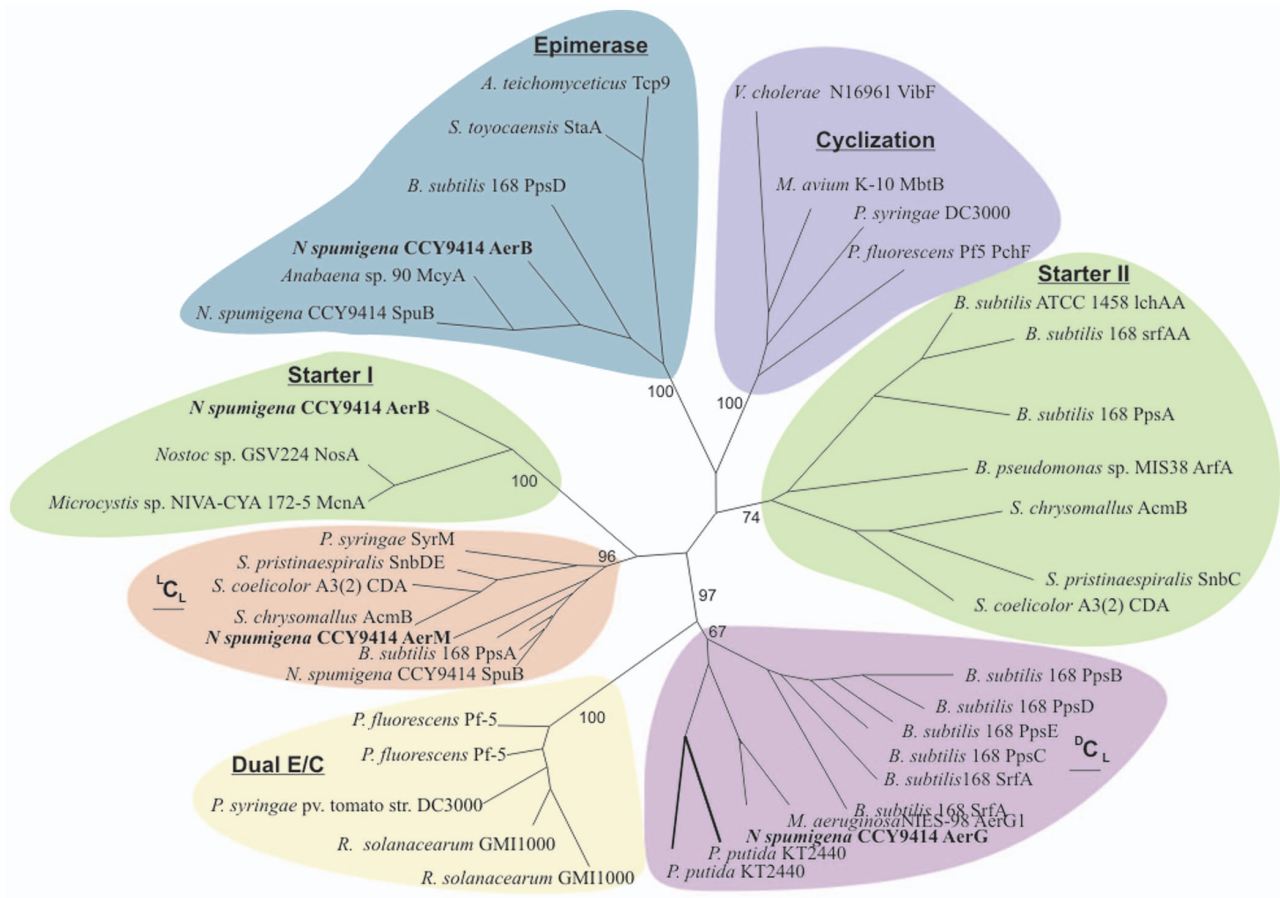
Epimerase

A. teichomyceticus Tcp9

S. toyocaensis StaA

B. subtilis 168 PpsD

N spumigena CCY9414 AerB

Anabaena sp. 90 McyA

N. spumigena CCY9414 SpuB

Cyclization

V. cholerae N16961 VibF

M. avium K-10 MbtB

P. syringae DC3000

P. fluorescens Pf5 PchF

Starter II

B. subtilis ATCC 1458 lchAA

B. subtilis 168 srfAA

B. subtilis 168 PpsA

B. pseudomonas sp. MIS38 ArfA

S. chrysomallus AcmB

S. pristinaespiralis SnbC

S. coelicolor A3(2) CDA

Starter I

N spumigena CCY9414 AerB

Nostoc sp. GSV224 NosA

Microcystis sp. NIVA-CYA 172-5 McnA

100

100

100

74

96

97

67

100

P. syringae SyrM

S. pristinaespiralis SnbDE

S. coelicolor A3(2) CDA

$^{L}C_{L}$

S. chrysomallus AcmB

N spumigena CCY9414 AerM

B. subtilis 168 PpsA

N. spumigena CCY9414 SpuB

Dual E/C

P. fluorescens Pf-5

P. fluorescens Pf-5

P. syringae pv. tomato str. DC3000

R. solanacearum GMI1000

R. solanacearum GMI1000

B. subtilis 168 PpsB

B. subtilis 168 PpsD

B. subtilis 168 PpsE

B. subtilis 168 PpsC

$^{D}C_{L}$

B. subtilis168 SrfA

B. subtilis 168 SrfA

M. aeruginosaNIES-98 AerG1

N spumigena CCY9414 AerG

P. putida KT2440

P. putida KT2440